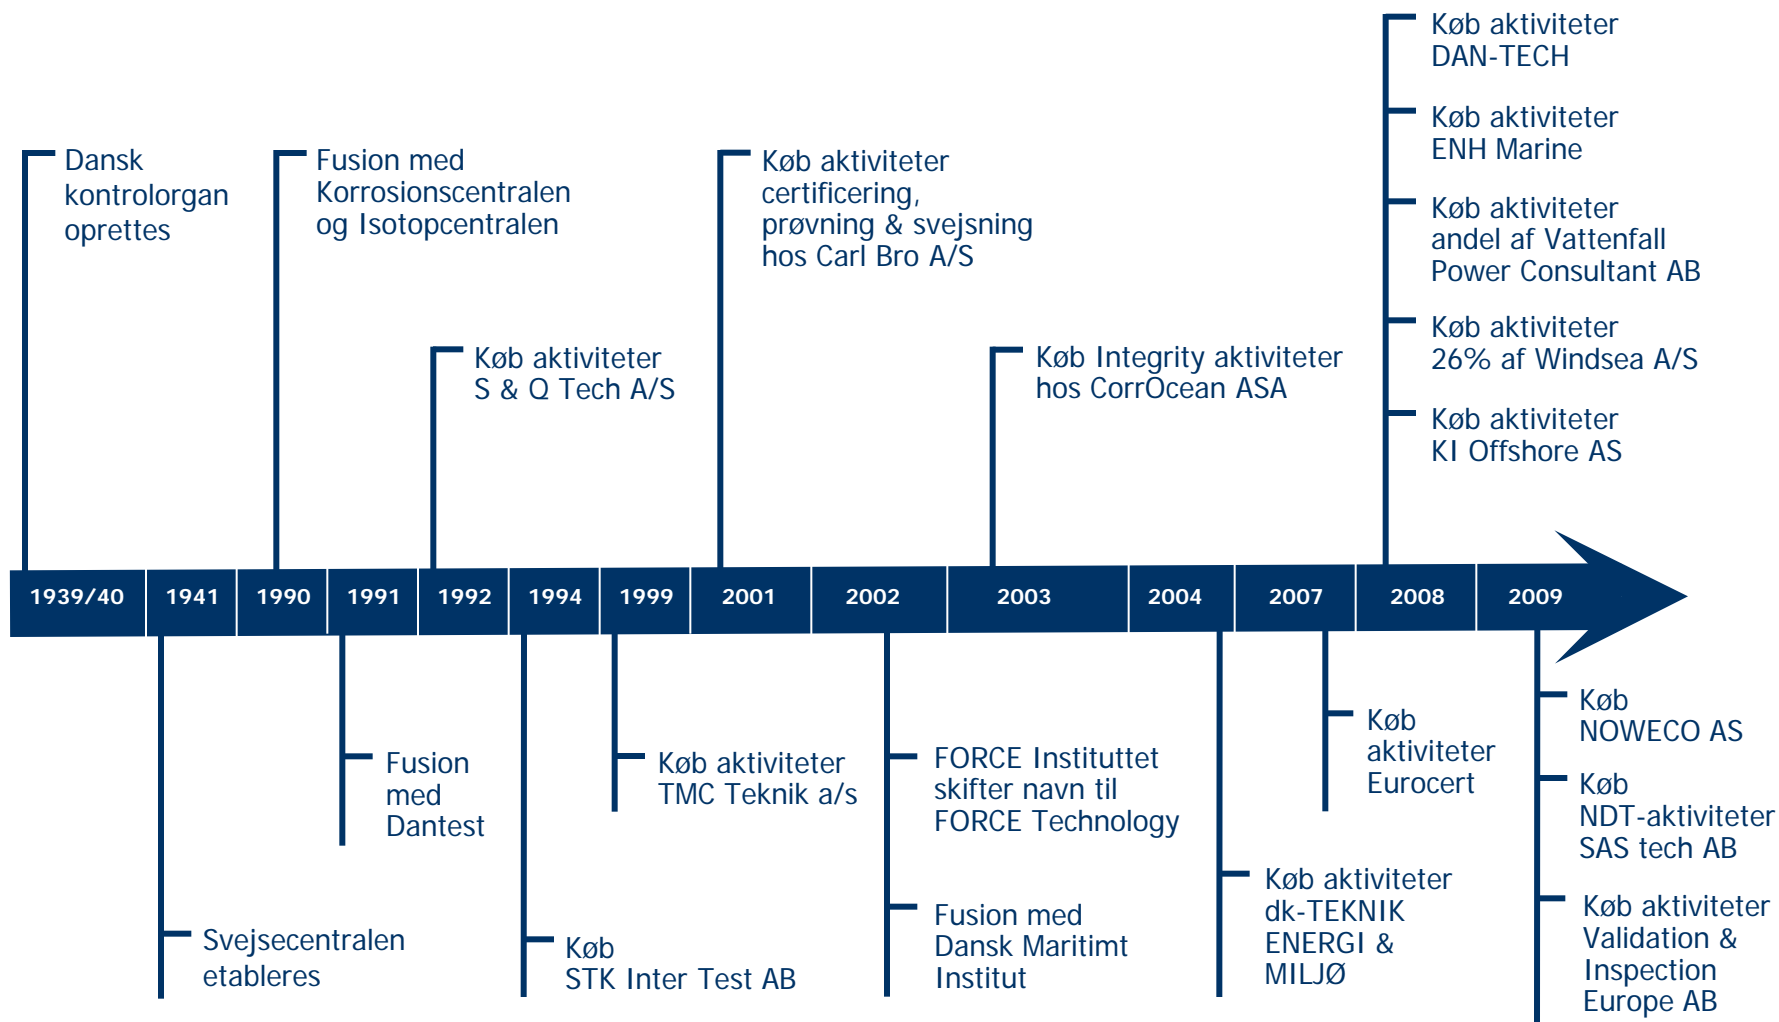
Køb aktiviteter DAN-TECH

Køb aktiviteter ENH Marine

Køb aktiviteter andel af Vattenfall Power Consultant AB

Køb aktiviteter 26% af Windsea A/S

Køb aktiviteter KI Offshore AS

Dansk kontrolorgan oprettes

Fusion med Korrosionscentralen og Isotopcentralen

Køb aktiviteter S & Q Tech A/S

Køb aktiviteter certificering, prøvning & svejsning hos Carl Bro A/S

Køb Integrity aktiviteter hos CorrOcean ASA

1939/40 | 1941 | 1990 | 1991 | 1992 | 1994 | 1999 | 2001 | 2002 | 2003 | 2004 | 2007 | 2008 | 2009

Svejsecentralen etableres

Fusion med Dantest

Køb STK Inter Test AB

Køb aktiviteter TMC Teknik a/s

FORCE Instituttet skifter navn til FORCE Technology

Fusion med Dansk Maritimt Institut

Køb aktiviteter dk-TEKNIK ENERGI & MILJØ

Køb aktiviteter Eurocert

Køb NOWECO AS

Køb NDT-aktiviteter SAS tech AB

Køb aktiviteter Validation & Inspection Europe AB